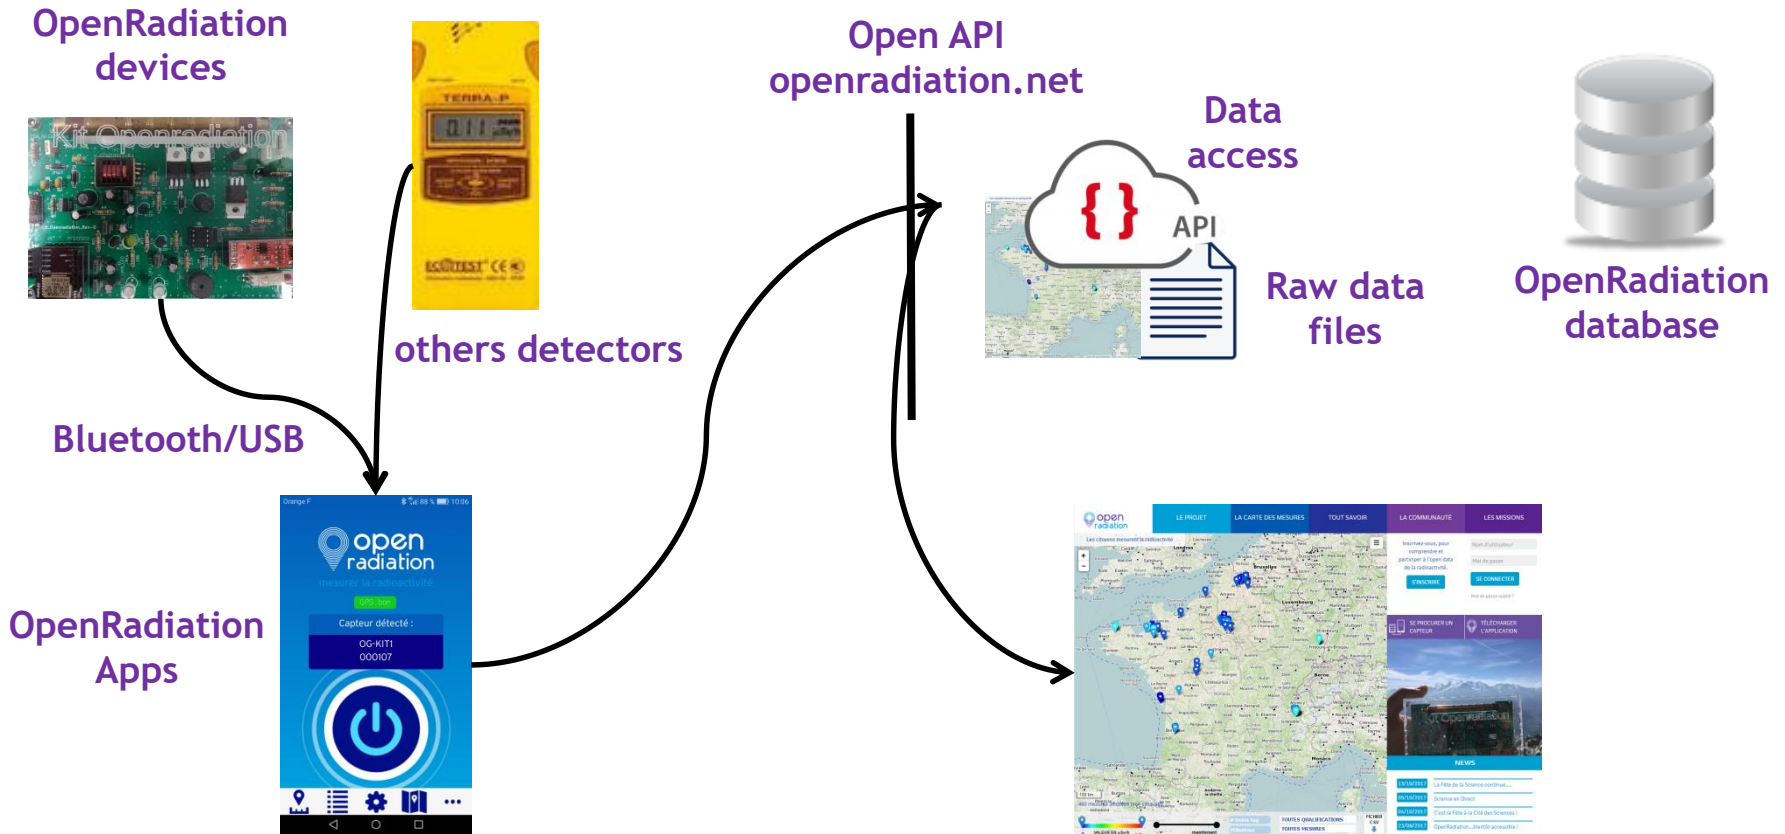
OpenRadiation devices

Kit Openradiation

TERRA-P

0.11

ECOTEST CE

others detectors

Bluetooth/USB

Open API openradiation.net

Data access

{ }

API

Raw data files

OpenRadiation database

OpenRadiation Apps

Orange F

10:06

open radiation

mesurer la radioactivité

GPS: bon

Capteur détecté :

OG-KIT1 000107

open radiation

LE PROJET

LA CARTE DES MESURES

TOUT SAVOIR

LA COMMUNAUTÉ

LES MISSIONS

S'INSCRIRE

SE CONNECTER

SE PROCURER UN CAPTEUR

TÉLÉCHARGER L'APPLICATION

NEWS

TOUTES QUALIFICATIONS

TOUTES MESURES